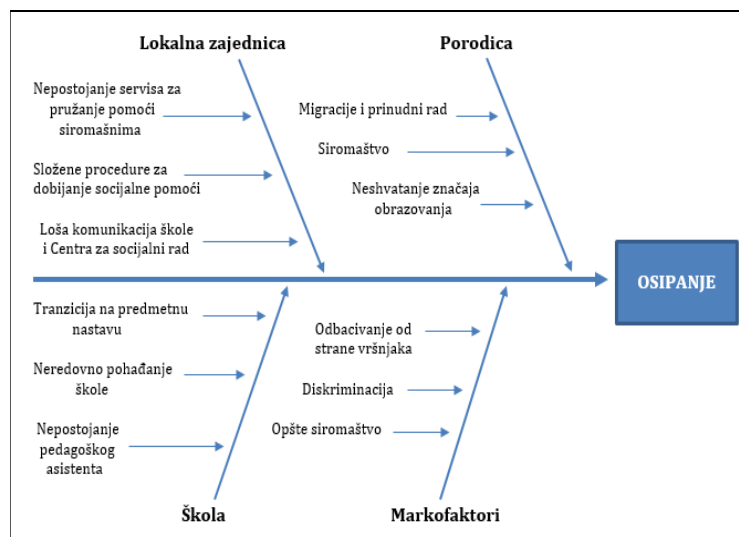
Lokalna zajednica

Nepostojanje servisa za pružanje pomoći siromašnima

Složene procedure za dobijanje socijalne pomoći

Loša komunikacija škole i Centra za socijalni rad

Porodica

Migracije i prinudni rad

Siromaštvo

Neshvatanje značaja obrazovanja

OSIPANJE

Tranzicija na predmetnu nastavu

Neredovno pohađanje škole

Nepostojanje pedagoškog asistenta

Škola

Odbacivanje od strane vršnjaka

Diskriminacija

Opšte siromaštvo

Markofaktori